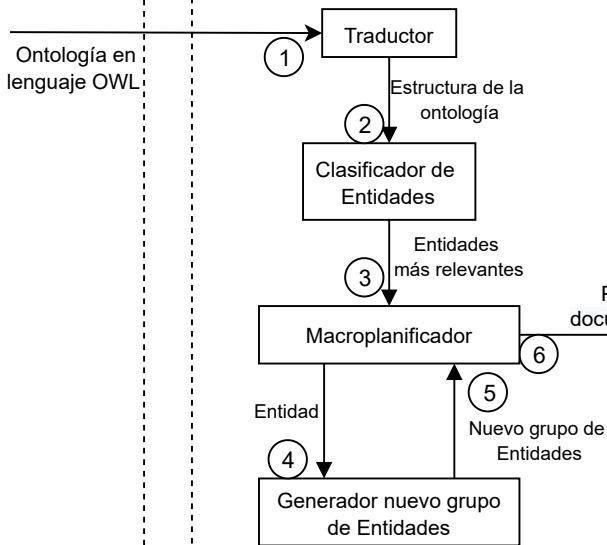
Ontología en lenguaje OWL

1

Traductor

Estructura de la ontología

2

Clasificador de Entidades

Entidades más relevantes

3

Macroplanificador

6

F
docu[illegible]

Entidad

4

5

Nuevo grupo de Entidades

Generador nuevo grupo de Entidades